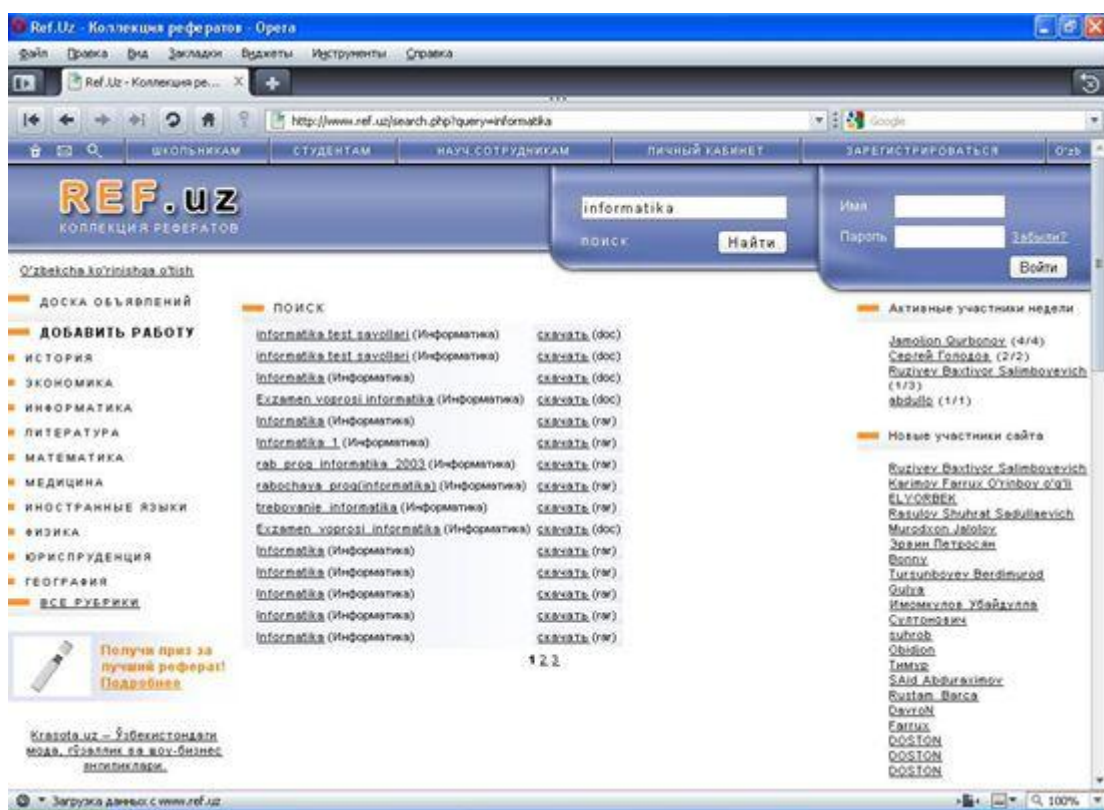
Ref.Uz - Коллекция рефератов - Opera

Файл Правка Вид Закладки Виджеты Инструменты Справка

Ref.Uz - Коллекция ре...

http://www.ref.uz/search.php?query=informatika

Google

ШКОЛЬНИКАМ СТУДЕНТАМ НАУЧ.СОТРУДНИКАМ ЛИЧНЫЙ КАБИНЕТ ЗАРЕГИСТРИРОВАТЬСЯ O'zb

REF.uz
КОЛЛЕКЦИЯ РЕФЕРАТОВ

informatika
ПОИСК Найти

Имя
Пароль Забыли?
Войти

O'zbekcha ko'rinishga o'tish

ДОСКА ОБЪЯВЛЕНИЙ
ДОБАВИТЬ РАБОТУ
ИСТОРИЯ
ЭКОНОМИКА
ИНФОРМАТИКА
ЛИТЕРАТУРА
МАТЕМАТИКА
МЕДИЦИНА
ИНОСТРАННЫЕ ЯЗЫКИ
ФИЗИКА
ЮРИСПРУДЕНЦИЯ
ГЕОГРАФИЯ
ВСЕ РУБРИКИ

Получи приз за лучший реферат! Подробнее

Krasota.uz – Ўзбекистондаги мода, гўзаллик ва шоу-бизнес янгиликлари.

ПОИСК

| | |
|---|---|
| informatika test savollari (Информатика) | скачать (doc) |
| informatika test savollari (Информатика) | скачать (doc) |
| Informatika (Информатика) | скачать (doc) |
| Exzamen voprosi informatika (Информатика) | скачать (doc) |
| Informatika (Информатика) | скачать (rar) |
| Informatika 1 (Информатика) | скачать (rar) |
| rab prog informatika 2003 (Информатика) | скачать (rar) |
| rabochaya prog(informatika) (Информатика) | скачать (rar) |
| trebovanie informatika (Информатика) | скачать (rar) |
| Exzamen voprosi informatika (Информатика) | скачать (doc) |
| Informatika (Информатика) | скачать (rar) |
| Informatika (Информатика) | скачать (rar) |
| Informatika (Информатика) | скачать (rar) |
| Informatika (Информатика) | скачать (rar) |
| Informatika (Информатика) | скачать (rar) |

1 2 3

Активные участники недели

Jamolion Qurbonov (4/4)
Сергей Голодов (2/2)
Ruziyev Baxtiyor Salimboyevich (1/3)
abdullo (1/1)

Новые участники сайта

Ruziyev Baxtiyor Salimboyevich
Karimov Farrux O'rinboy o'g'li
ELYORBEK
Rasulov Shuhrat Sadullaevich
Murodxon Jalolov
Эрвин Петросян
Bonny
Tursunboyev Berdimurod
Gulya
Имомкулов Убайдулла
Султонович
suhrob
Obidjon
Тимур
SAid Abduraximov
Rustam Barca
DavroN
Farrux
DOSTON
DOSTON
DOSTON

Загрузка данных с www.ref.uz

100%